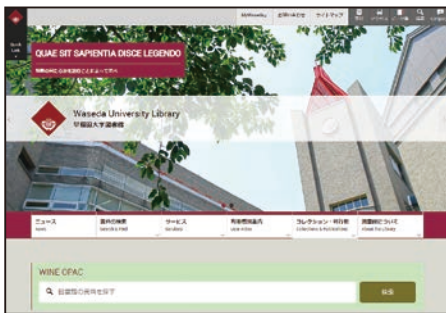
MyWaseda お問い合わせ サイトマップ

QUAE SIT SAPIENTIA DISCE LEGENDO

Waseda University Library
早稲田大学図書館

ニュース
News

資料の検索
Search & Find

サービス
Services

利用者別案内
User Guide

コレクション・刊行物
Collections & Publications

図書館について
About the Library

WINE OPAC

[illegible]

検索